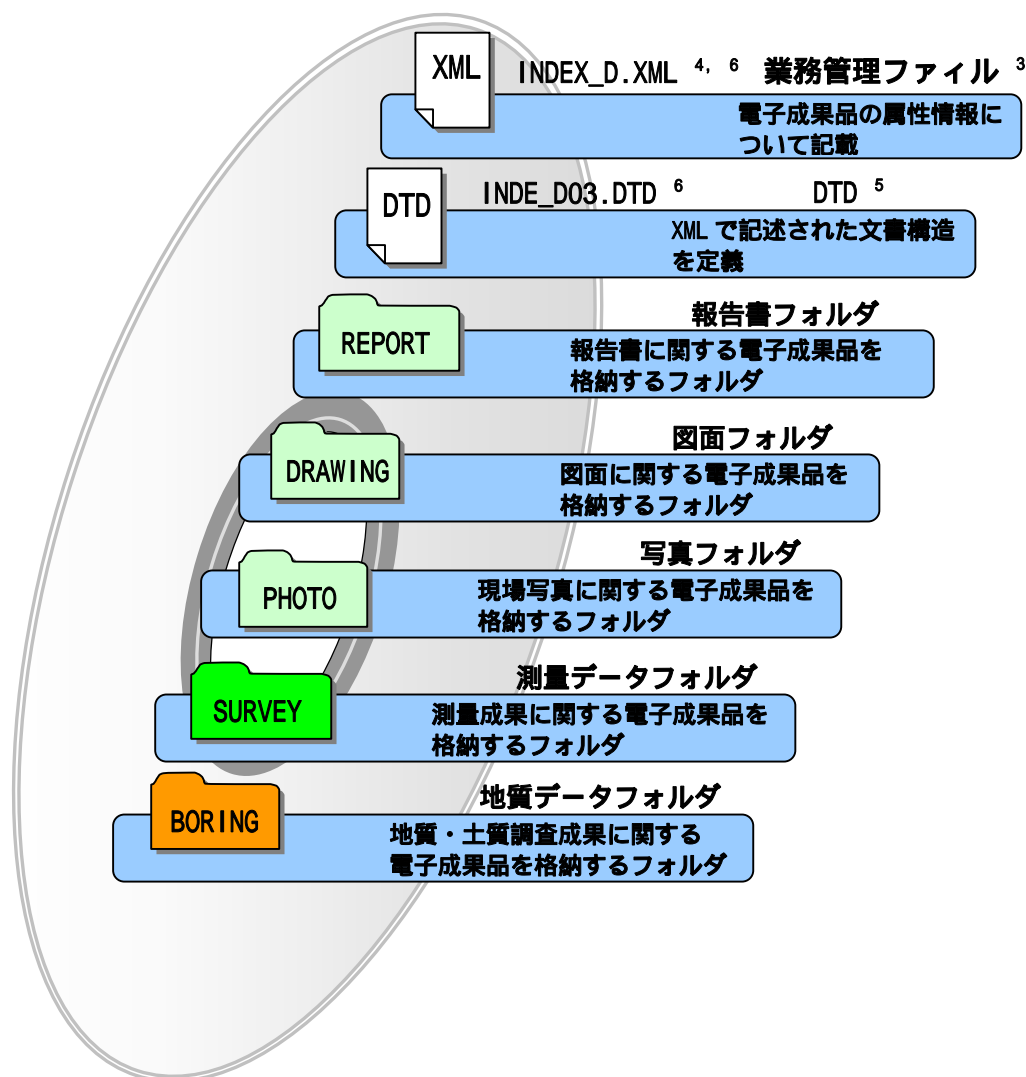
XML

INDEX_D.XML $^{4,6}$ 業務管理ファイル $^{3}$

電子成果品の属性情報について記載

DTD

INDE_D03.DTD $^{6}$

DTD $^{5}$

XML で記述された文書構造を定義

REPORT

報告書フォルダ

報告書に関する電子成果品を格納するフォルダ

DRAWING

図面フォルダ

図面に関する電子成果品を格納するフォルダ

PHOTO

写真フォルダ

現場写真に関する電子成果品を格納するフォルダ

SURVEY

測量データフォルダ

測量成果に関する電子成果品を格納するフォルダ

BORING

地質データフォルダ

地質・土質調査成果に関する電子成果品を格納するフォルダ